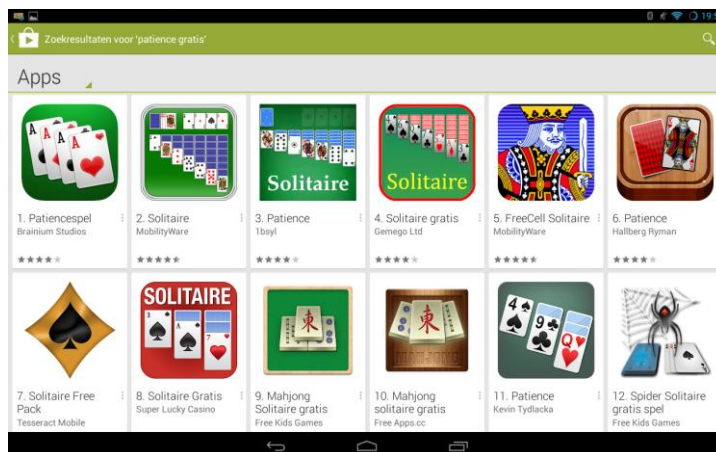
19:

Zoekresultaten voor 'patience gratis'

Apps

1. Patiencespel
Brainium Studios

2. Solitaire
MobilityWare

Solitaire
3. Patience
1bsyl

Solitaire
4. Solitaire gratis
Gemego Ltd

5. FreeCell Solitaire
MobilityWare

6. Patience
Hallberg Ryman

7. Solitaire Free Pack
Tesseract Mobile

SOLITAIRE
8. Solitaire Gratis
Super Lucky Casino

9. Mahjong Solitaire gratis
Free Kids Games

10. Mahjong solitaire gratis
Free Apps.cc

11. Patience
Kevin Tydlacka

12. Spider Solitaire gratis spel
Free Kids Games